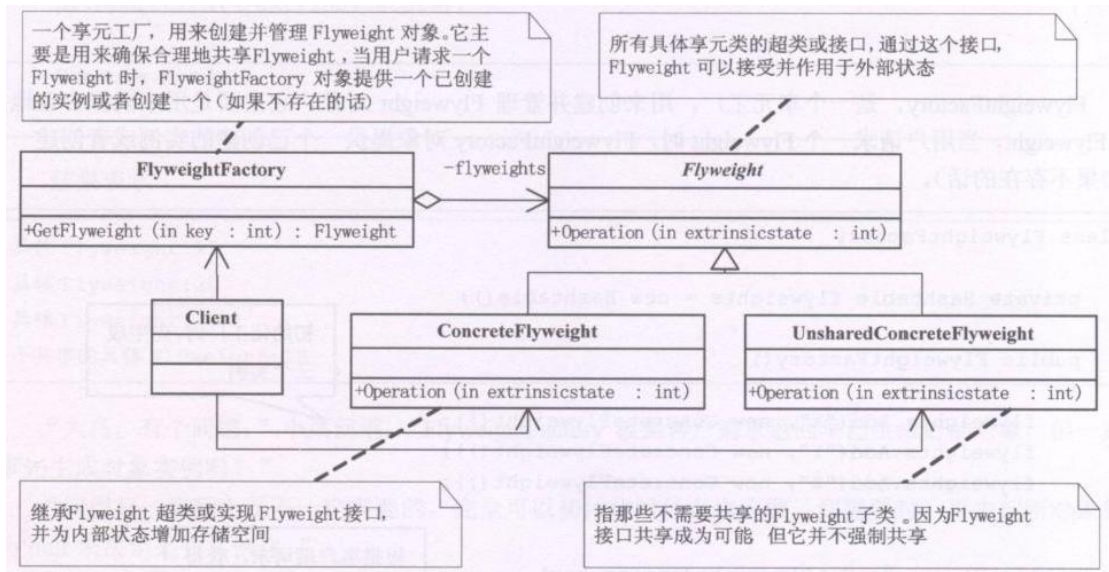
一个享元工厂，用来创建并管理 Flyweight 对象。它主要是用来确保合理地共享Flyweight，当用户请求一个Flyweight 时，FlyweightFactory 对象提供一个已创建的实例或者创建一个（如果不存在的话）

所有具体享元类的超类或接口，通过这个接口，Flyweight 可以接受并作用于外部状态

FlyweightFactory

+GetFlyweight (in key : int) : Flyweight

-flyweights

Flyweight

+Operation (in extrinsicstate : int)

Client

ConcreteFlyweight

+Operation (in extrinsicstate : int)

UnsharedConcreteFlyweight

+Operation (in extrinsicstate : int)

继承Flyweight 超类或实现Flyweight接口，并为内部状态增加存储空间

指那些不需要共享的Flyweight子类 。因为Flyweight接口共享成为可能 但它并不强制共享